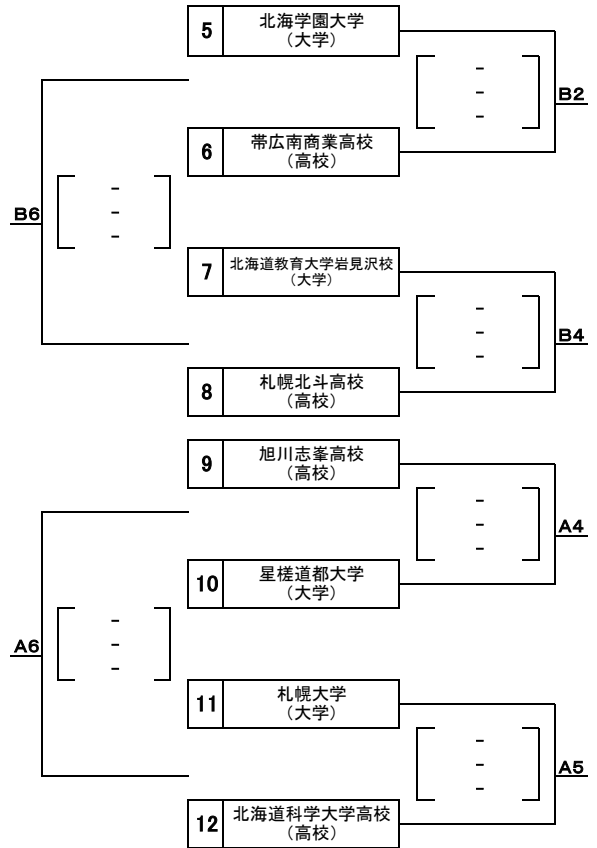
5 北海学園大学 (大学)

-
-
-

B2

6 帯広南商業高校 (高校)

B6

-
-
-

7 北海道教育大学岩見沢校 (大学)

-
-
-

B4

8 札幌北斗高校 (高校)

9 旭川志峯高校 (高校)

-
-
-

A4

10 星槎道都大学 (大学)

A6

-
-
-

11 札幌大学 (大学)

-
-
-

A5

12 北海道科学大学高校 (高校)